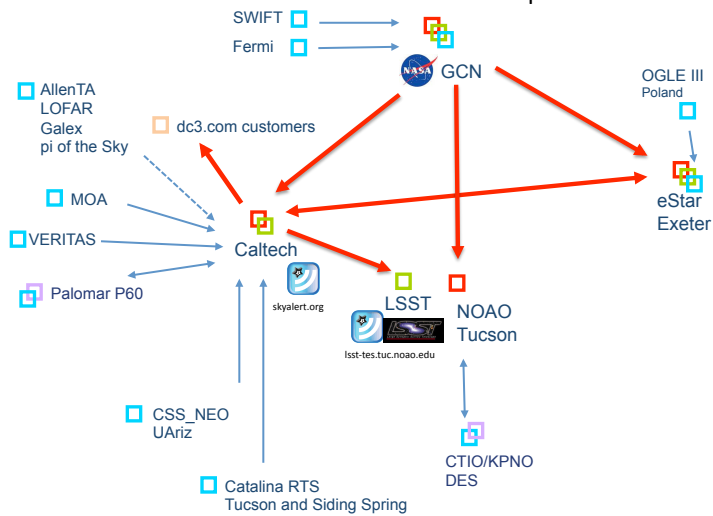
SWIFT
Fermi
GCN
AllenTA
LOFAR
Galex
pi of the Sky
dc3.com customers
OGLE III
Poland
MOA
VERITAS
Caltech
eStar
Exeter
Palomar P60
skyalert.org
LSST
NOAO
Tucson
lsst-tes.tuc.noao.edu
CSS_NEO
UAriz
CTIO/KPNO
DES
Catalina RTS
Tucson and Siding Spring